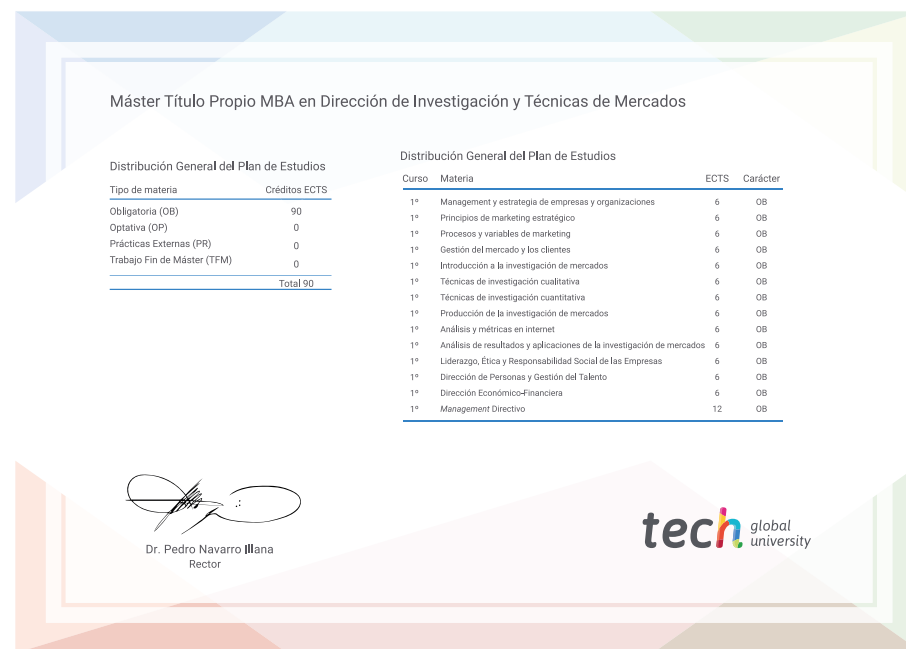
Máster Título Propio MBA en Dirección de Investigación y Técnicas de Mercados

Distribución General del Plan de Estudios

| Tipo de materia | Créditos ECTS |
|---|---|
| Obligatoria (OB) | 90 |
| Optativa (OP) | 0 |
| Prácticas Externas (PR) | 0 |
| Trabajo Fin de Máster (TFM) | 0 |
| | Total 90 |

Distribución General del Plan de Estudios

| Curso | Materia | ECTS | Carácter |
|---|---|---|---|
| 1º | Management y estrategia de empresas y organizaciones | 6 | OB |
| 1º | Principios de marketing estratégico | 6 | OB |
| 1º | Procesos y variables de marketing | 6 | OB |
| 1º | Gestión del mercado y los clientes | 6 | OB |
| 1º | Introducción a la investigación de mercados | 6 | OB |
| 1º | Técnicas de investigación cualitativa | 6 | OB |
| 1º | Técnicas de investigación cuantitativa | 6 | OB |
| 1º | Producción de la investigación de mercados | 6 | OB |
| 1º | Análisis y métricas en internet | 6 | OB |
| 1º | Análisis de resultados y aplicaciones de la investigación de mercados | 6 | OB |
| 1º | Liderazgo, Ética y Responsabilidad Social de las Empresas | 6 | OB |
| 1º | Dirección de Personas y Gestión del Talento | 6 | OB |
| 1º | Dirección Económico-Financiera | 6 | OB |
| 1º | Management Directivo | 12 | OB |

Dr. Pedro Navarro Illana
Rector

tech global university